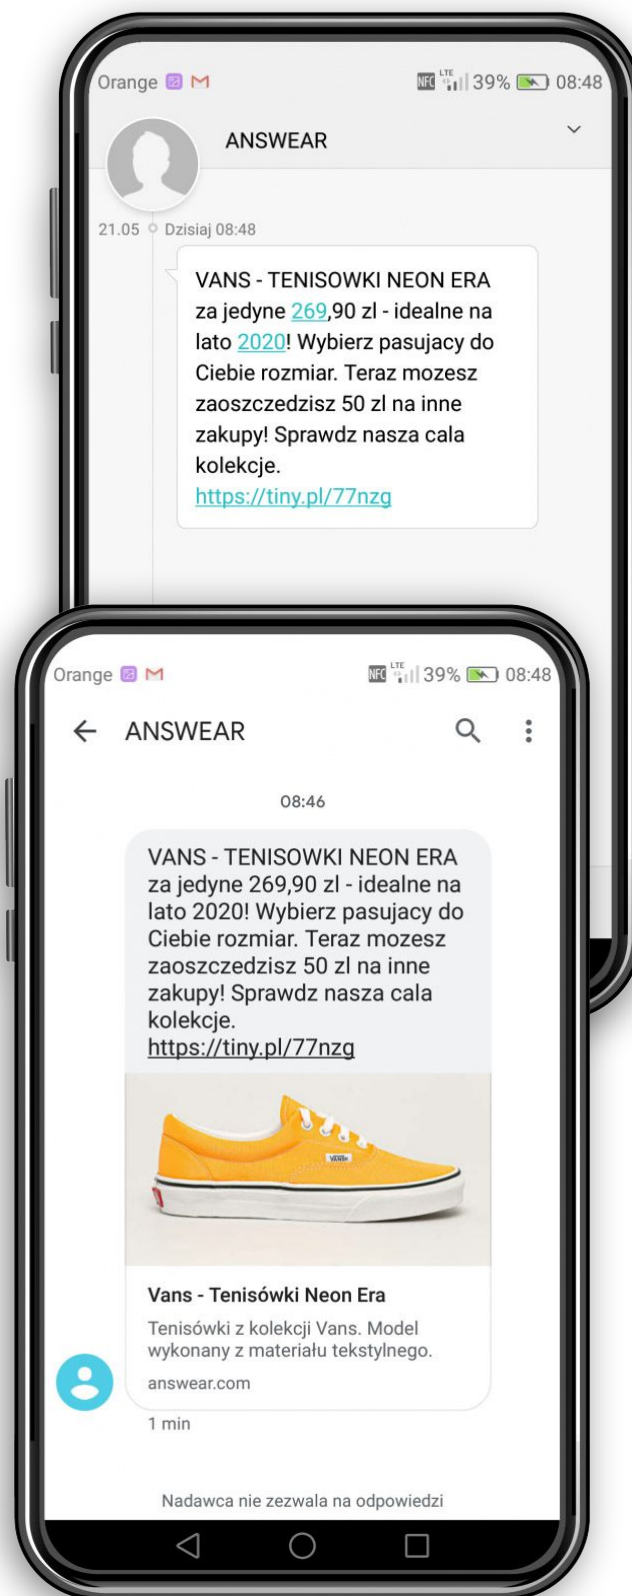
Orange M
NFC LTE 39% 08:48

ANSWEAR

21.05 Dzisiaj 08:48

VANS - TENISOWKI NEON ERA za jedyne 269,90 zl - idealne na lato 2020! Wybierz pasujacy do Ciebie rozmiar. Teraz mozesz zaoszczedzisz 50 zl na inne zakupy! Sprawdz nasza cala kolekcje.
https://tiny.pl/77nzg

Orange M
NFC LTE 39% 08:48

ANSWEAR

08:46

VANS - TENISOWKI NEON ERA za jedyne 269,90 zl - idealne na lato 2020! Wybierz pasujacy do Ciebie rozmiar. Teraz mozesz zaoszczedzisz 50 zl na inne zakupy! Sprawdz nasza cala kolekcje.
https://tiny.pl/77nzg

VANS

Vans - Tenisówki Neon Era
Tenisówki z kolekcji Vans. Model wykonany z materiału tekstylnego.
answear.com

1 min

Nadawca nie zezwala na odpowiedzi